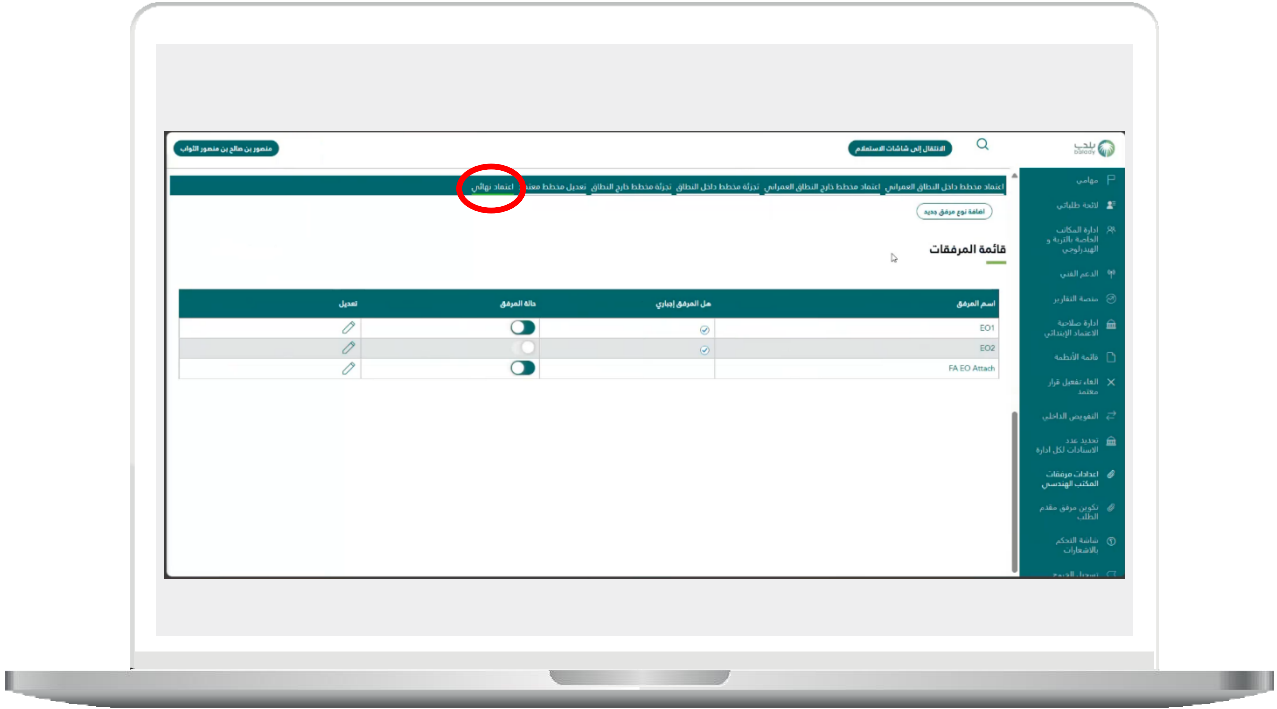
بلدي
balady

الانتقال إلى شاشات الاستعلام

منصور بن صالح بن منصور الثواب

مهامي
لائحة طلباتي
ادارة المكاتب الخاصة بالتربة و الهيدرولوجي
الدعم الفني
منصة التقارير
ادارة صلاحية الاعتماد الابتدائي
قائمة الأنظمة
الغاء تفعيل قرار ملاحظة
التفويض الداخلي
تحديد عدد الاسناد لكل ادارة
اعدادات مرفقات المكتب الهندسي
تكوين مرفق مقدم الطلب
شاشة التحكم بالاشعارات
تسجيل الدخول

اعتماد مخطط داخل النطاق العمراني | اعتماد مخطط خارج النطاق العمراني | تجزئة مخطط داخل النطاق | تجزئة مخطط خارج النطاق | تعديل مخطط معتمد | اعتماد نهائي

اضافة نوع مرفق جديد

قائمة المرفقات

| اسم المرفق | هل المرفق إجباري | حالة المرفق | تعديل |
|---|---|---|---|
| EO1 | ✓ | | |
| EO2 | ✓ | | |
| FA EO Attach | | | |